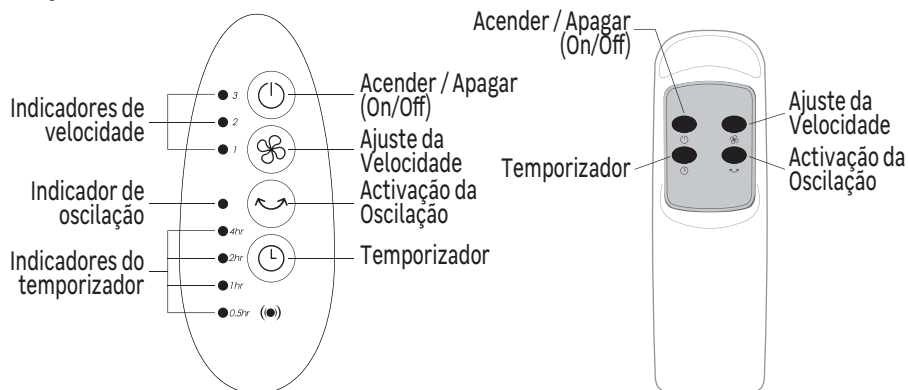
Indicadores de velocidade

3

2

1

Acender / Apagar (On/Off)

Ajuste da Velocidade

Indicador de oscilação

Activação da Oscilação

Indicadores do temporizador

4hr

2hr

1hr

0.5hr

Temporizador

Acender / Apagar (On/Off)

Ajuste da Velocidade

Temporizador

Activação da Oscilação